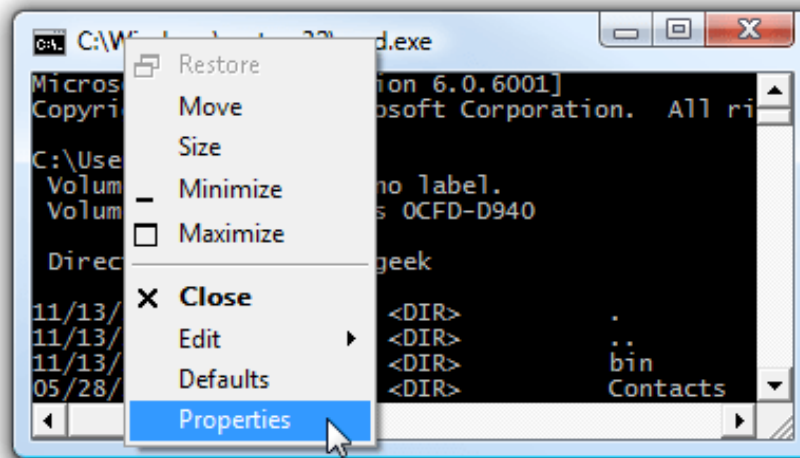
C:\W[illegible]d.exe

Micros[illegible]ion 6.0.6001]
Copyri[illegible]osoft Corporation. All ri

C:\Use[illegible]
Volum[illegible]no label.
Volum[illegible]s 0CFD-D940

Direc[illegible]geek

11/13/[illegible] <DIR> .
11/13/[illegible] <DIR> ..
11/13/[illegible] <DIR> bin
05/28/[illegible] <DIR> Contacts

Restore
Move
Size
Minimize
Maximize
Close
Edit
Defaults
Properties